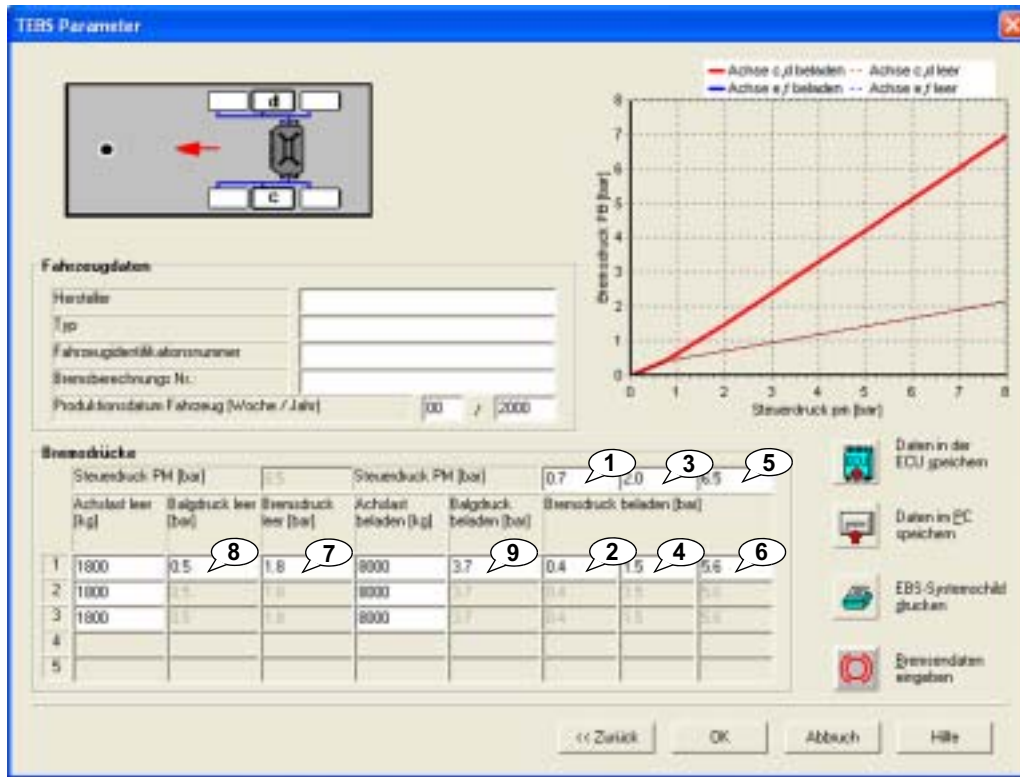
TEBS Parameter

d

c

Achse c,d beladen -- Achse c,d leer
Achse e,f beladen -- Achse e,f leer

8
7
6
5
4
3
2
1
0

Bremsdruck PB [bar]

0 1 2 3 4 5 6 7 8
Steuerdruck pm [bar]

Fahrzeugdaten

Hersteller

Typ

Fahrzeugidentifikationsnummer

Bremsberechnungs Nr.

Produktionsdatum Fahrzeug [Woche / Jahr] 00 / 2000

Bremsdrücke

Steuerdruck PM [bar] 0.5 Steuerdruck PM [bar] 0.7 1 2.0 3 6.5 5

| | Achslast leer [kg] | Balgdruck leer [bar] | Bremsdruck leer [bar] | Achslast beladen [kg] | Balgdruck beladen [bar] | Bremsdruck beladen [bar] | | |
|---|---|---|---|---|---|---|---|---|
| 1 | 1800 | 0.5 8 | 1.8 7 | 8000 | 3.7 9 | 0.4 2 | 1.5 4 | 5.6 6 |
| 2 | 1800 | 0.5 | 1.8 | 8000 | 3.7 | 0.4 | 1.5 | 5.6 |
| 3 | 1800 | 0.5 | 1.8 | 8000 | 3.7 | 0.4 | 1.5 | 5.6 |
| 4 | | | | | | | | |
| 5 | | | | | | | | |

Daten in der ECU speichern

Daten im PC speichern

EBS-Systemschild drucken

Bremsendaten eingeben

<< Zurück OK Abbruch Hilfe